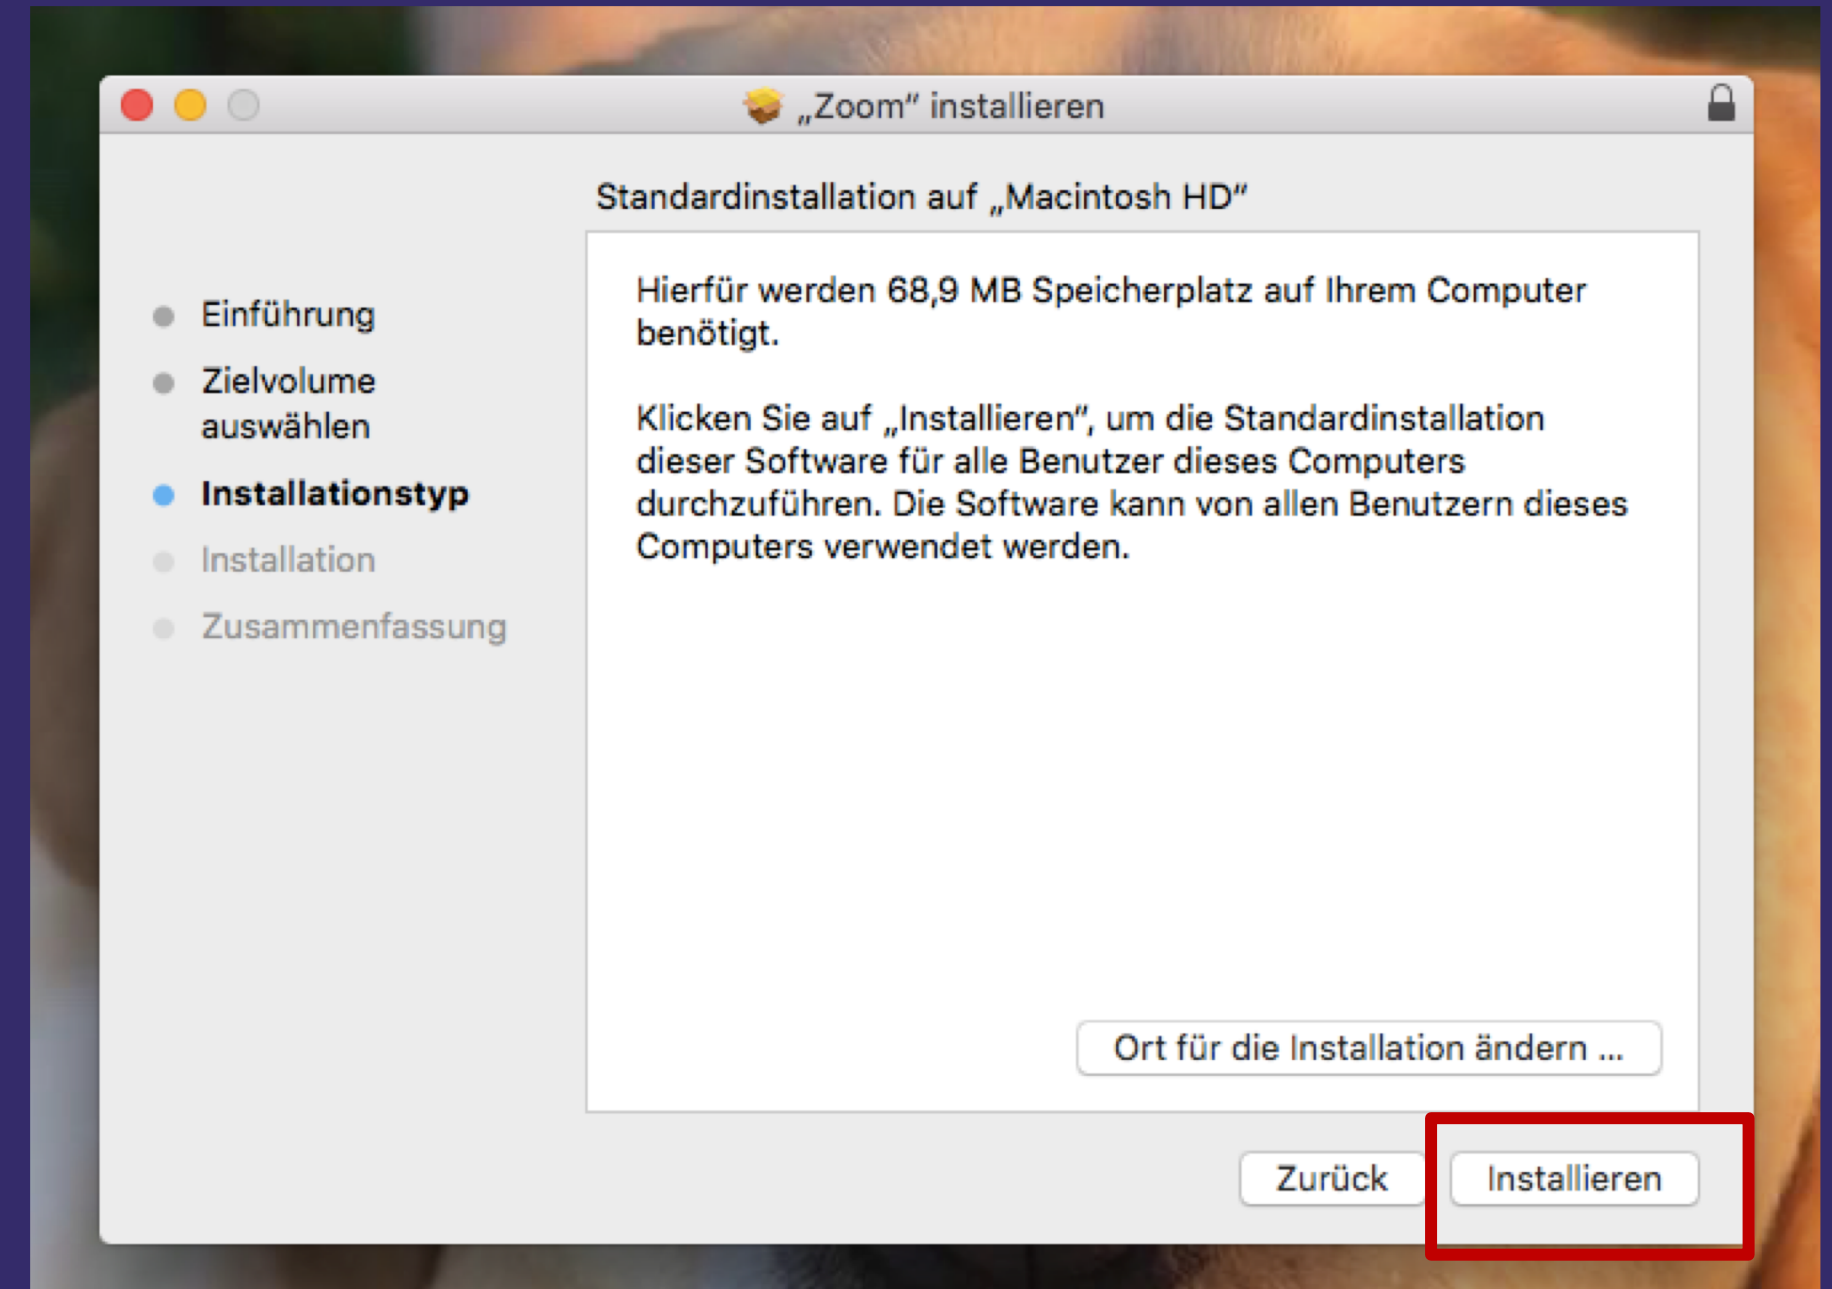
„Zoom" installieren

Standardinstallation auf „Macintosh HD"

Einführung

Zielvolume auswählen

Installationstyp

Installation

Zusammenfassung

Hierfür werden 68,9 MB Speicherplatz auf Ihrem Computer benötigt.

Klicken Sie auf „Installieren", um die Standardinstallation dieser Software für alle Benutzer dieses Computers durchzuführen. Die Software kann von allen Benutzern dieses Computers verwendet werden.

Ort für die Installation ändern ...

Zurück

Installieren